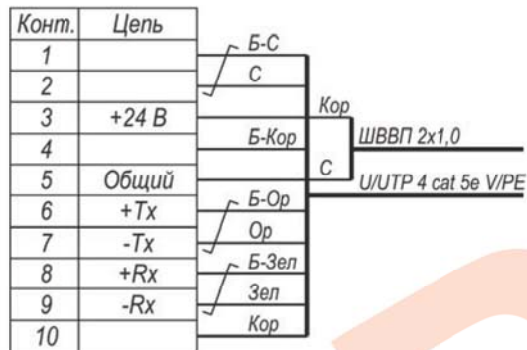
| Конт. | Цепь |
|---|---|
| 1 | |
| 2 | |
| 3 | +24 В |
| 4 | |
| 5 | Общий |
| 6 | +Tx |
| 7 | -Tx |
| 8 | +Rx |
| 9 | -Rx |
| 10 | |

Б-С
С
Кор
Б-Кор
ШВВП 2х1,0
С
U/UTP 4 cat 5e V/PE
Б-Ор
Ор
Б-Зел
Зел
Кор